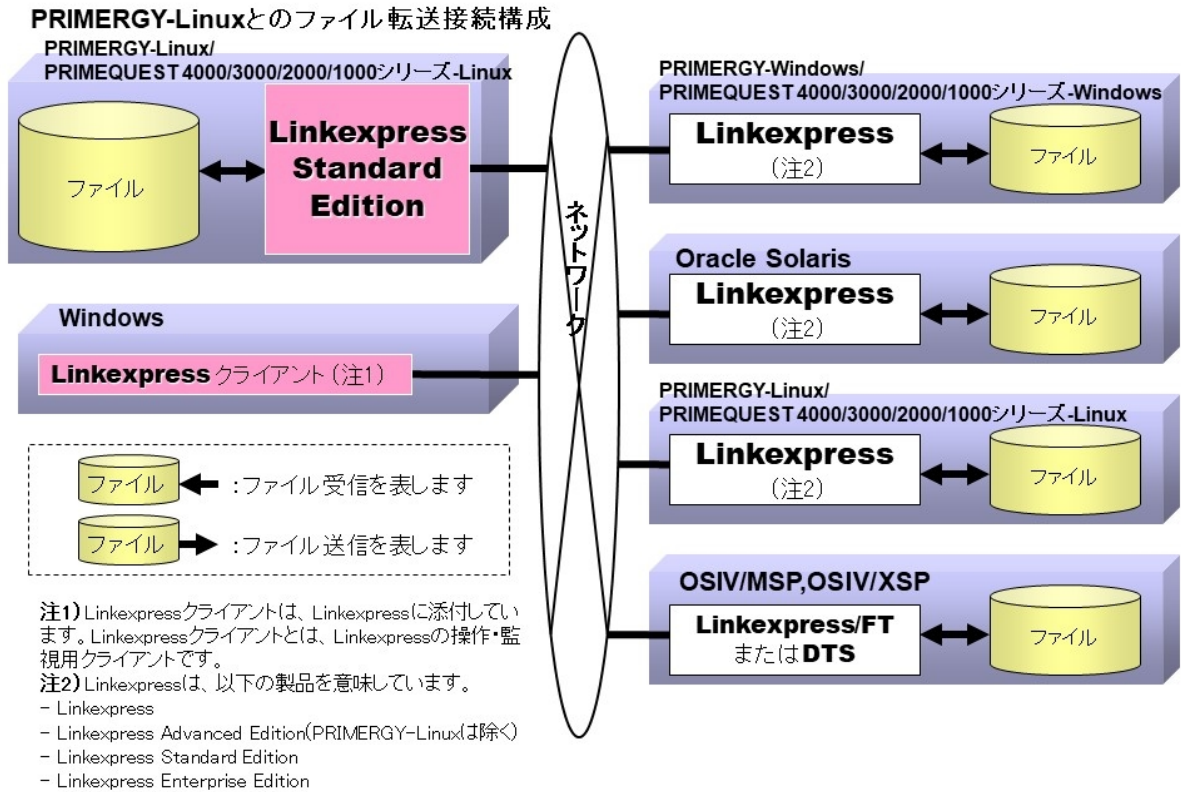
PRIMERGY-Linuxとのファイル転送接続構成

PRIMERGY-Linux/
PRIMEQUEST 4000/3000/2000/1000シリーズ-Linux

ファイル

Linkexpress Standard Edition

ネットワーク

PRIMERGY-Windows/
PRIMEQUEST 4000/3000/2000/1000シリーズ-Windows

Linkexpress
(注2)

ファイル

Oracle Solaris

Linkexpress
(注2)

ファイル

Windows

Linkexpressクライアント(注1)

PRIMERGY-Linux/
PRIMEQUEST 4000/3000/2000/1000シリーズ-Linux

Linkexpress
(注2)

ファイル

ファイル :ファイル受信を表します

ファイル :ファイル送信を表します

OSIV/MSP,OSIV/XSP

Linkexpress/FT
またはDTS

ファイル

注1) Linkexpressクライアントは、Linkexpressに添付しています。Linkexpressクライアントとは、Linkexpressの操作・監視用クライアントです。
注2) Linkexpressは、以下の製品を意味しています。
- Linkexpress
- Linkexpress Advanced Edition(PRIMERGY-Linuxは除く)
- Linkexpress Standard Edition
- Linkexpress Enterprise Edition